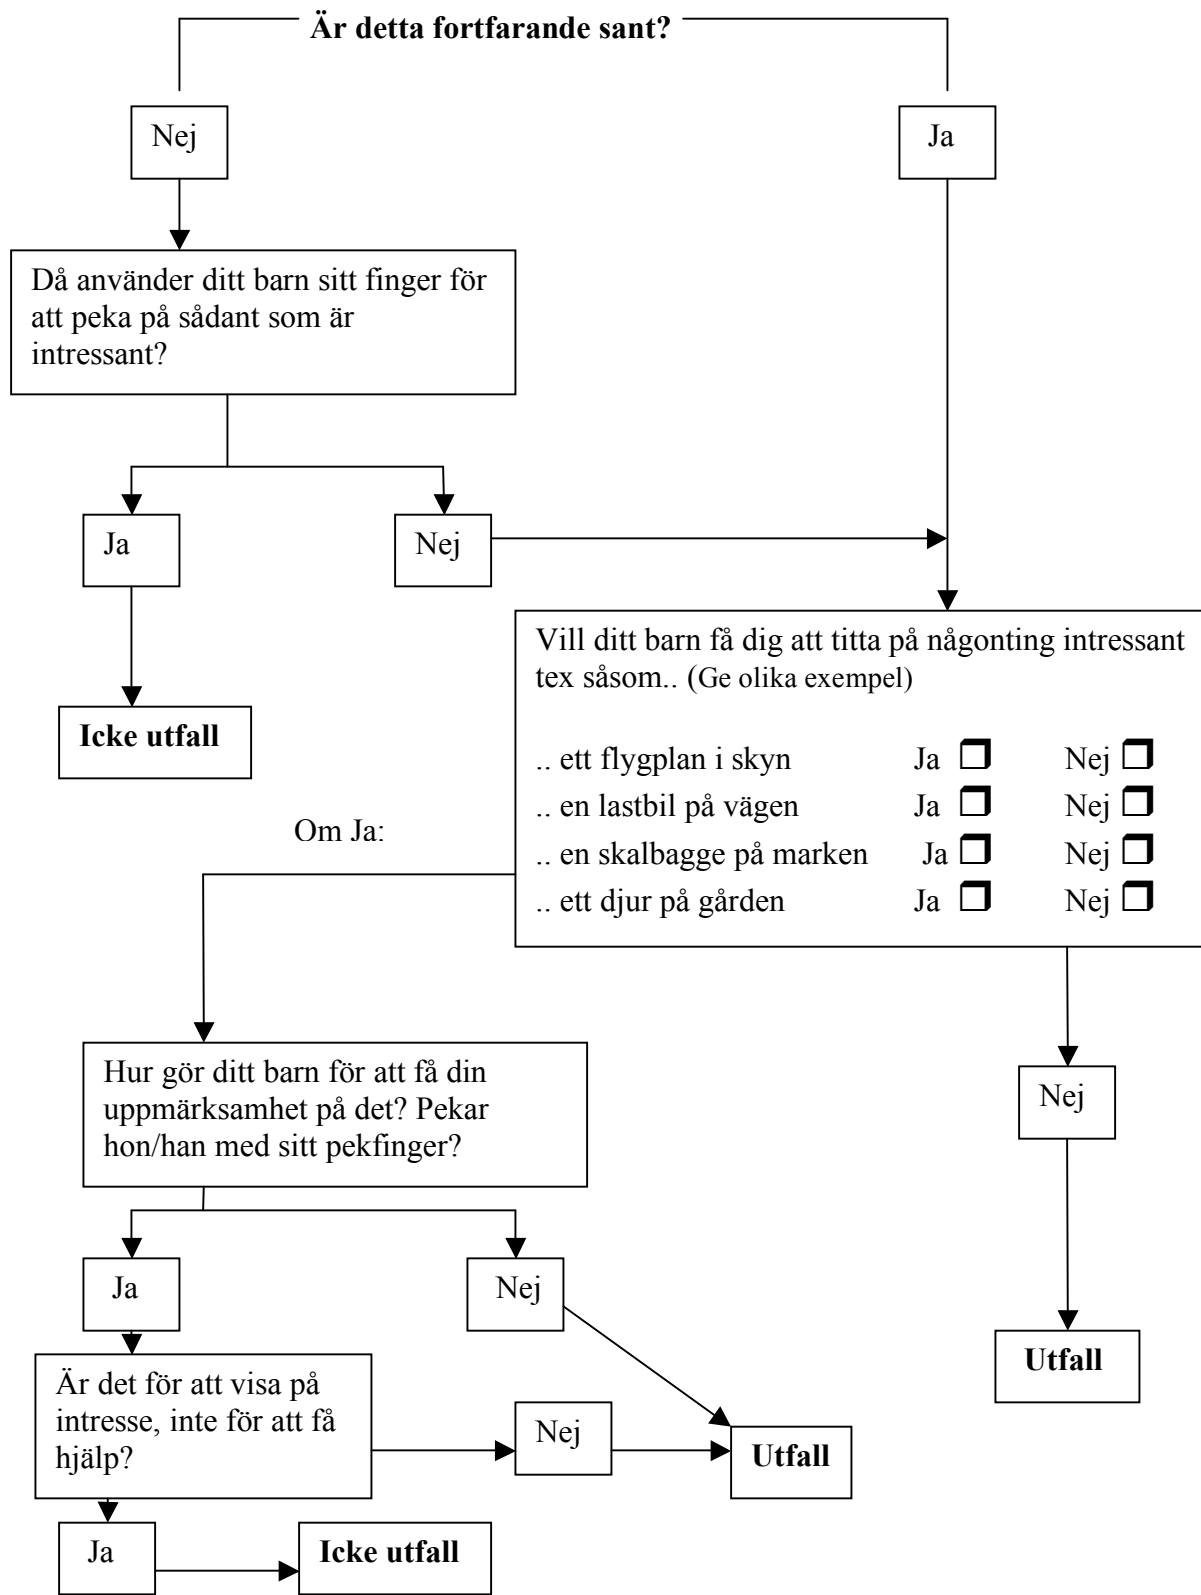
**Är detta fortfarande sant?**

Nej

Ja

Då använder ditt barn sitt finger för att peka på sådant som är intressant?

Ja

Nej

Icke utfall

Vill ditt barn få dig att titta på någonting intressant tex såsom.. (Ge olika exempel)

.. ett flygplan i skyn Ja ❒ Nej ❒
.. en lastbil på vägen Ja ❒ Nej ❒
.. en skalbagge på marken Ja ❒ Nej ❒
.. ett djur på gården Ja ❒ Nej ❒

Om Ja:

Hur gör ditt barn för att få din uppmärksamhet på det? Pekar hon/han med sitt pekfinger?

Nej

Ja

Nej

Utfall

Är det för att visa på intresse, inte för att få hjälp?

Nej

Utfall

Ja

Icke utfall